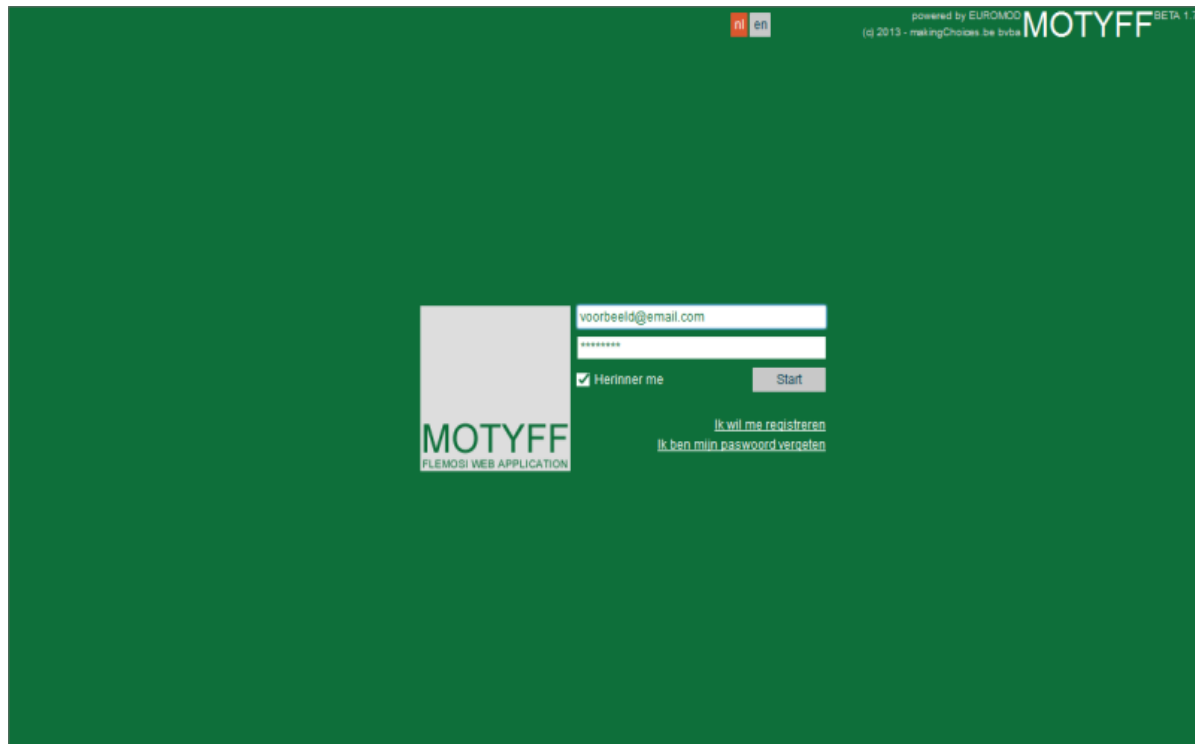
nl en

powered by EUROMOD
(c) 2013 - makingChoices.be bvba MOTYFF BETA 1.7

MOTYFF
FLEMOSI WEB APPLICATION

voorbeeld@email.com

********

Herinner me

Start

Ik wil me registreren

Ik ben mijn paswoord vergeten